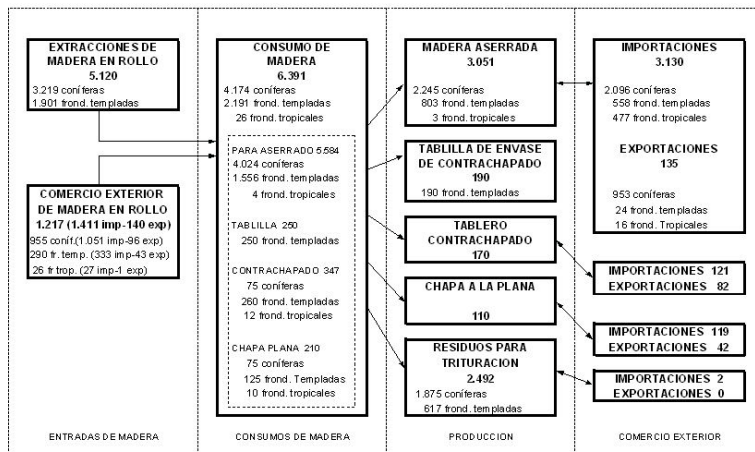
EXTRACCIONES DE MADERA EN ROLLO
5.120
3.219 coníferas
1.901 frond. templadas

COMERCIO EXTERIOR DE MADERA EN ROLLO
1.217 (1.411 imp-140 exp)
955 coníf.(1.051 imp-96 exp)
290 fr. temp. (333 imp-43 exp)
26 fr trop. (27 imp-1 exp)

ENTRADAS DE MADERA

CONSUMO DE MADERA
6.391
4.174 coníferas
2.191 frond. templadas
26 frond. tropicales

PARA ASERRADO 5.584
4.024 coníferas
1.556 frond. templadas
4 frond. tropicales

TABLILLA 250
250 frond. templadas

CONTRACHAPADO 347
75 coníferas
260 frond. templadas
12 frond. tropicales

CHAPA PLANA 210
75 coníferas
125 frond. Templadas
10 frond. tropicales

CONSUMOS DE MADERA

MADERA ASERRADA
3.051
2.245 coníferas
803 frond. templadas
3 frond. tropicales

TABLILLA DE ENVASE DE CONTRACHAPADO
190
190 frond. templadas

TABLERO CONTRACHAPADO
170

CHAPA A LA PLANA
110

RESIDUOS PARA TRITURACION
2.492
1.875 coníferas
617 frond. templadas

PRODUCCION

IMPORTACIONES
3.130
2.096 coníferas
558 frond. templadas
477 frond. tropicales

EXPORTACIONES
135
953 coníferas
24 frond. templadas
16 frond. Tropicales

IMPORTACIONES 121
EXPORTACIONES 82

IMPORTACIONES 119
EXPORTACIONES 42

IMPORTACIONES 2
EXPORTACIONES 0

COMERCIO EXTERIOR